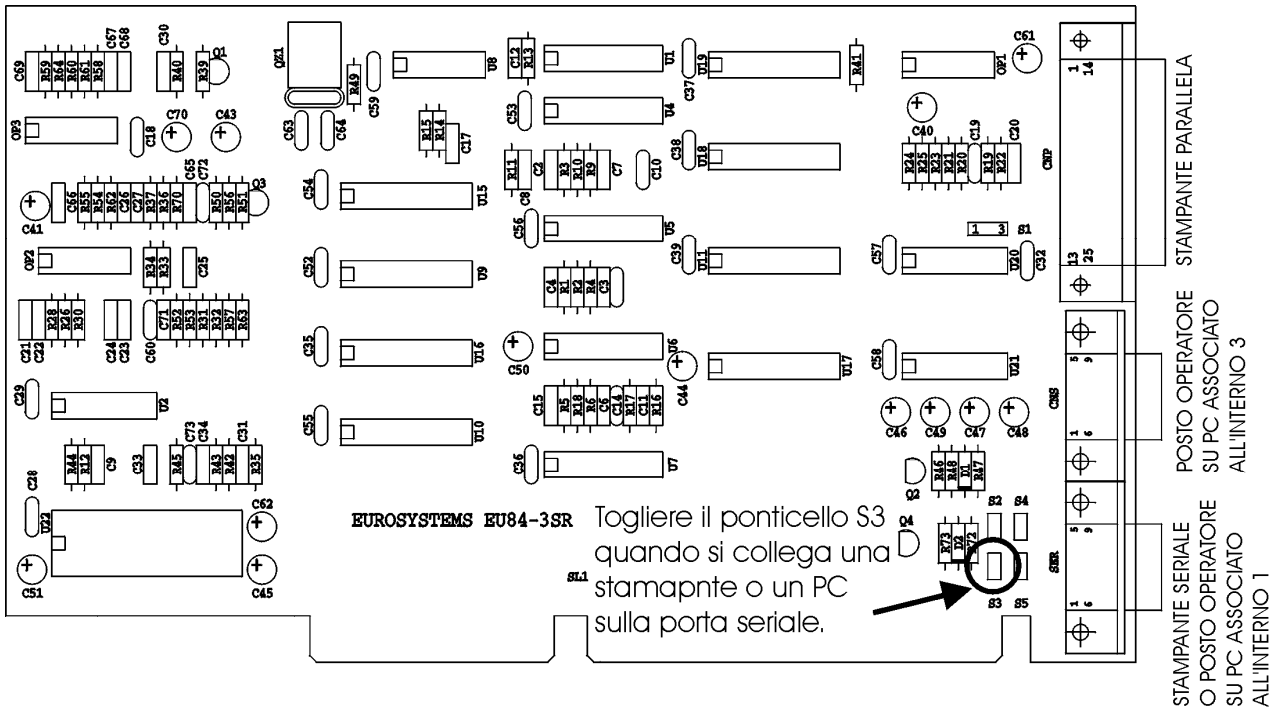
C69 R59 R64 R60 R61 R58 C57 C68 C30 R40 R39 Q1 QZ1 R49 C59 U8 C12 R13 U1 U19 C37 R41 OP1 C61

OP3 C18 C70 C43 C63 C64 R15 R14 C17 C53 U4 C40 C19 C20

C66 R55 R54 R62 C26 C27 R37 R36 R70 C65 C72 R50 R56 R51 Q3 C41 C54 U15 R11 C8 C2 R3 R10 R9 C7 C10 C38 U18 R24 R25 R23 R21 R20 R19 R22 CNP

C56 U5 1 3 S1

OP2 R34 R33 C25 C52 U9 C39 U11 C57 U20 C32

C4 R1 R2 R4 C3

C21 C22 R28 R26 R30 C24 C23 C60 C71 R52 R53 R31 R32 R57 R63 C35 U16 C50 U6 C44 U17 C58 U21

C29 U2 C15 R5 R18 R6 C6 C14 R17 C11 R16 C55 U10 C46 C49 C47 C48 CNS

C73 C34 C31 R44 R12 C9 C33 R45 R43 R42 R35 C36 U7

C28 R46 R48 D1 R47 Q2 C62 S2 S4

U22 EUROSYSTEMS EU84-3SR Togliere il ponticello S3 quando si collega una stamapnte o un PC sulla porta seriale. Q4 R73 D2 R72 SER

C51 C45 SL1 S3 S5

1 14 13 25 5 9 1 6 5 9 1 6

STAMPANTE PARALLELA

POSTO OPERATORE SU PC ASSOCIATO ALL'INTERNO 3

STAMPANTE SERIALE O POSTO OPERATORE SU PC ASSOCIATO ALL'INTERNO 1